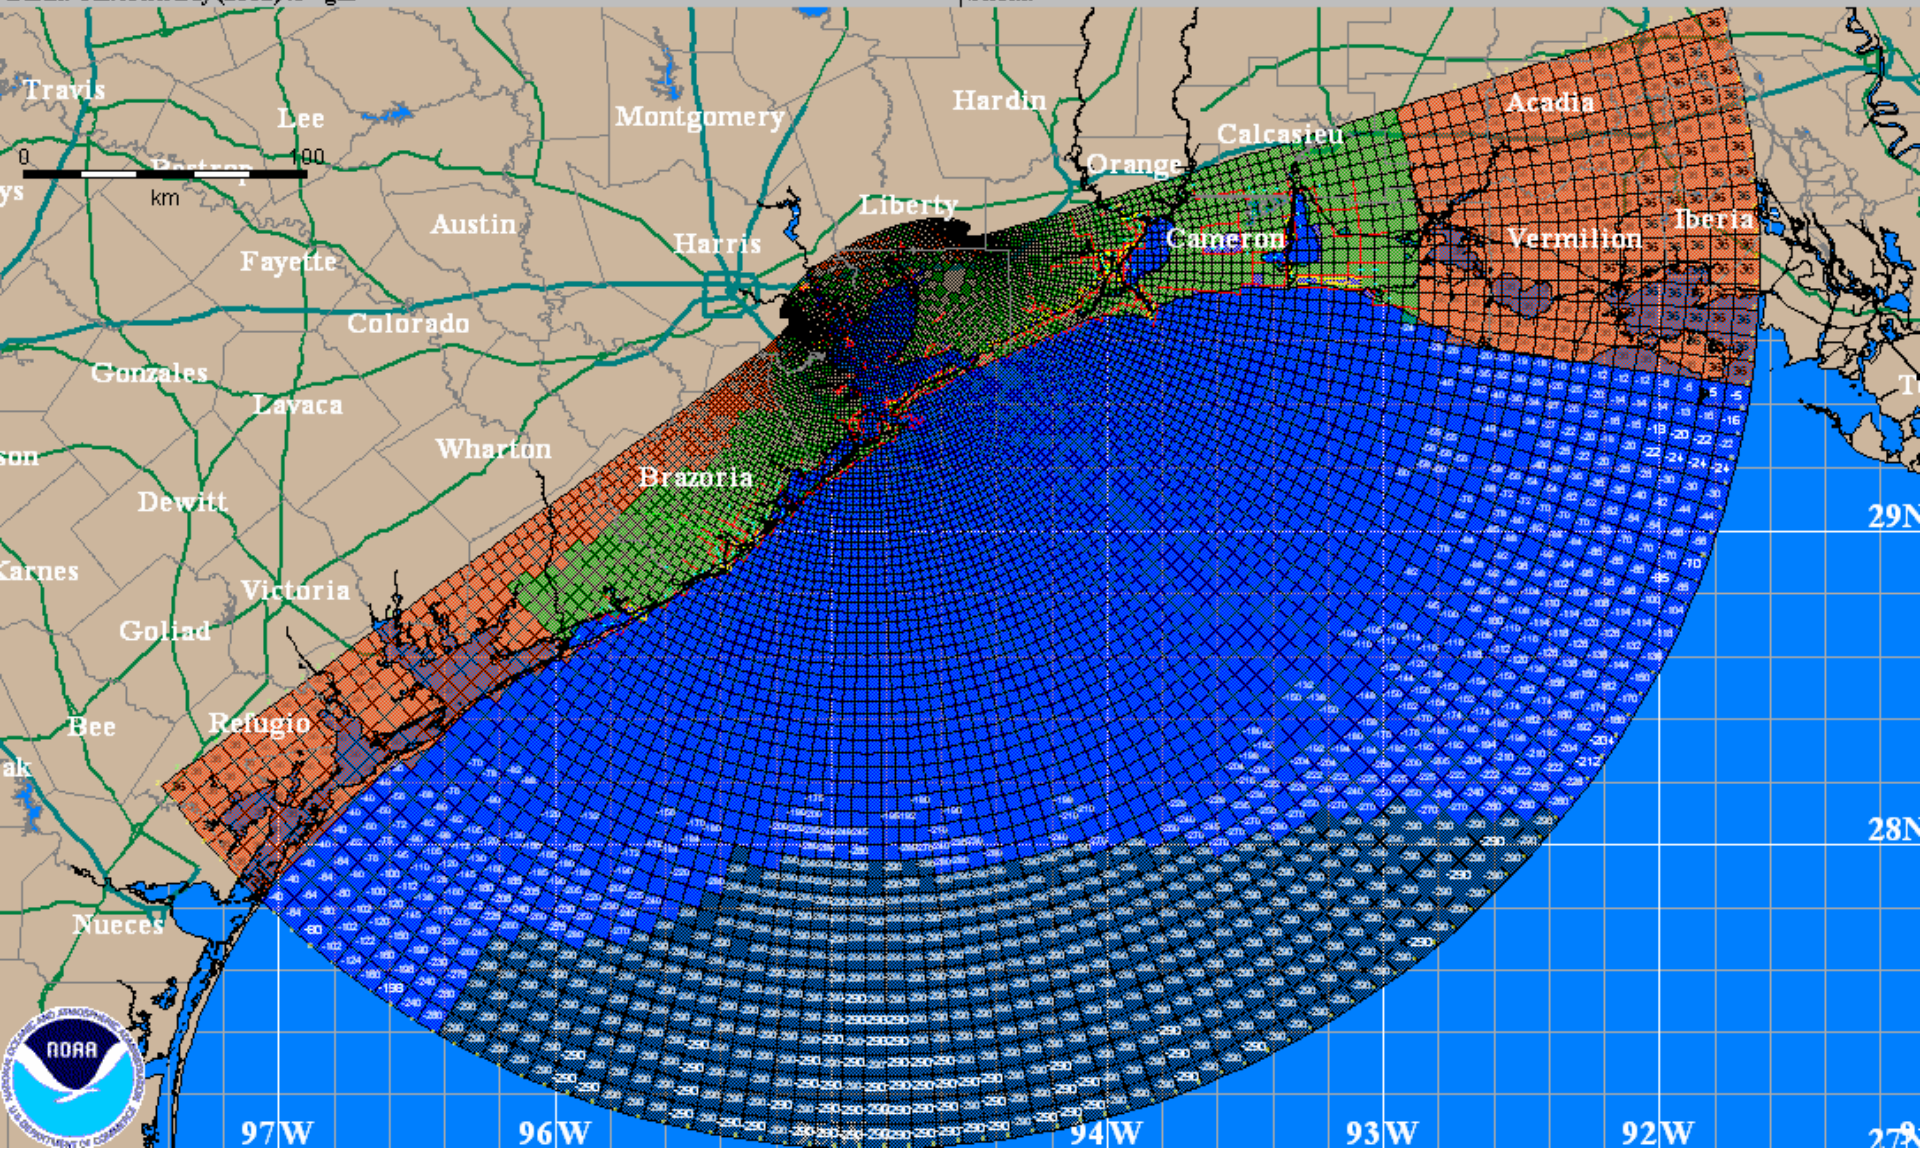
Travis
Lee
0
Bastrop
100
ys
km
Montgomery
Hardin
Calcasieu
Acadia
Orange
Liberty
Austin
Harris
Cameron
Vermilion
Iberia
Fayette
Colorado
Gonzales
Lavaca
Wharton
son
Brazoria
Dewitt
Karnes
Victoria
Goliad
Bee
Refugio
ak
Nueces
NOAA
29N
28N
97W
96W
94W
93W
92W
27N